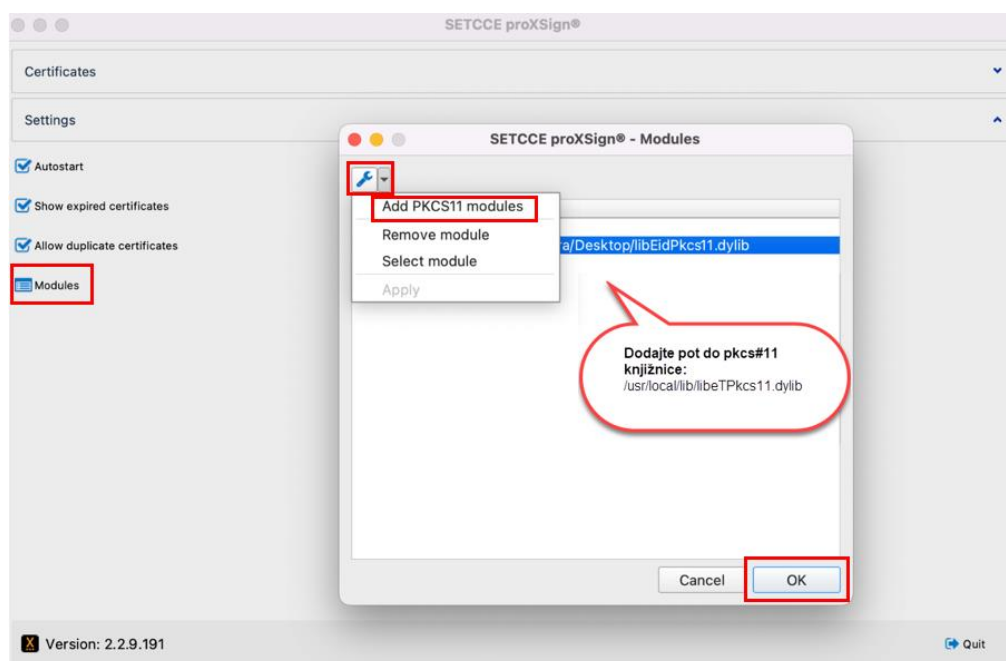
SETCCE proXSign®

Certificates

Settings

Autostart

Show expired certificates

Allow duplicate certificates

Modules

SETCCE proXSign® - Modules

Add PKCS11 modules

Remove module

Select module

Apply

a/Desktop/libEidPkcs11.dylib

Dodajte pot do pkcs#11 knjižnice:
/usr/local/lib/libeTPkcs11.dylib

Cancel

OK

Version: 2.2.9.191

Quit